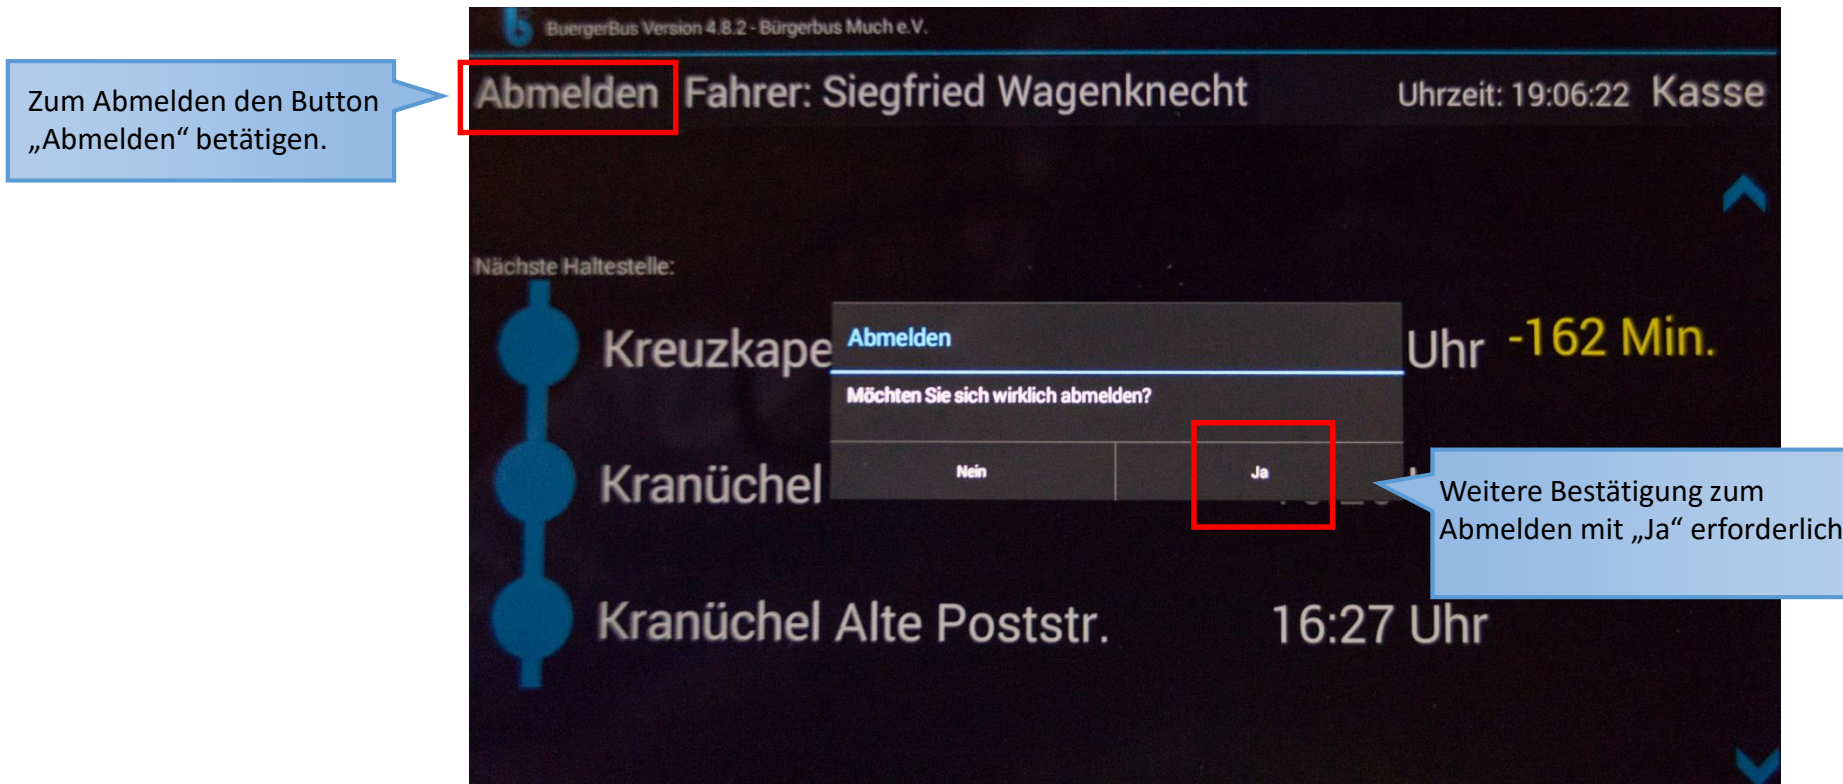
Zum Abmelden den Button „Abmelden“ betätigen.

BuergerBus Version 4.8.2 - Bürgerbus Much e.V.

Abmelden Fahrer: Siegfried Wagenknecht Uhrzeit: 19:06:22 Kasse

Nächste Haltestelle:

Kreuzkape Uhr -162 Min.

Kranüchel

Kranüchel Alte Poststr. 16:27 Uhr

Abmelden

Möchten Sie sich wirklich abmelden?

Nein

Ja

Weitere Bestätigung zum Abmelden mit „Ja“ erforderlich